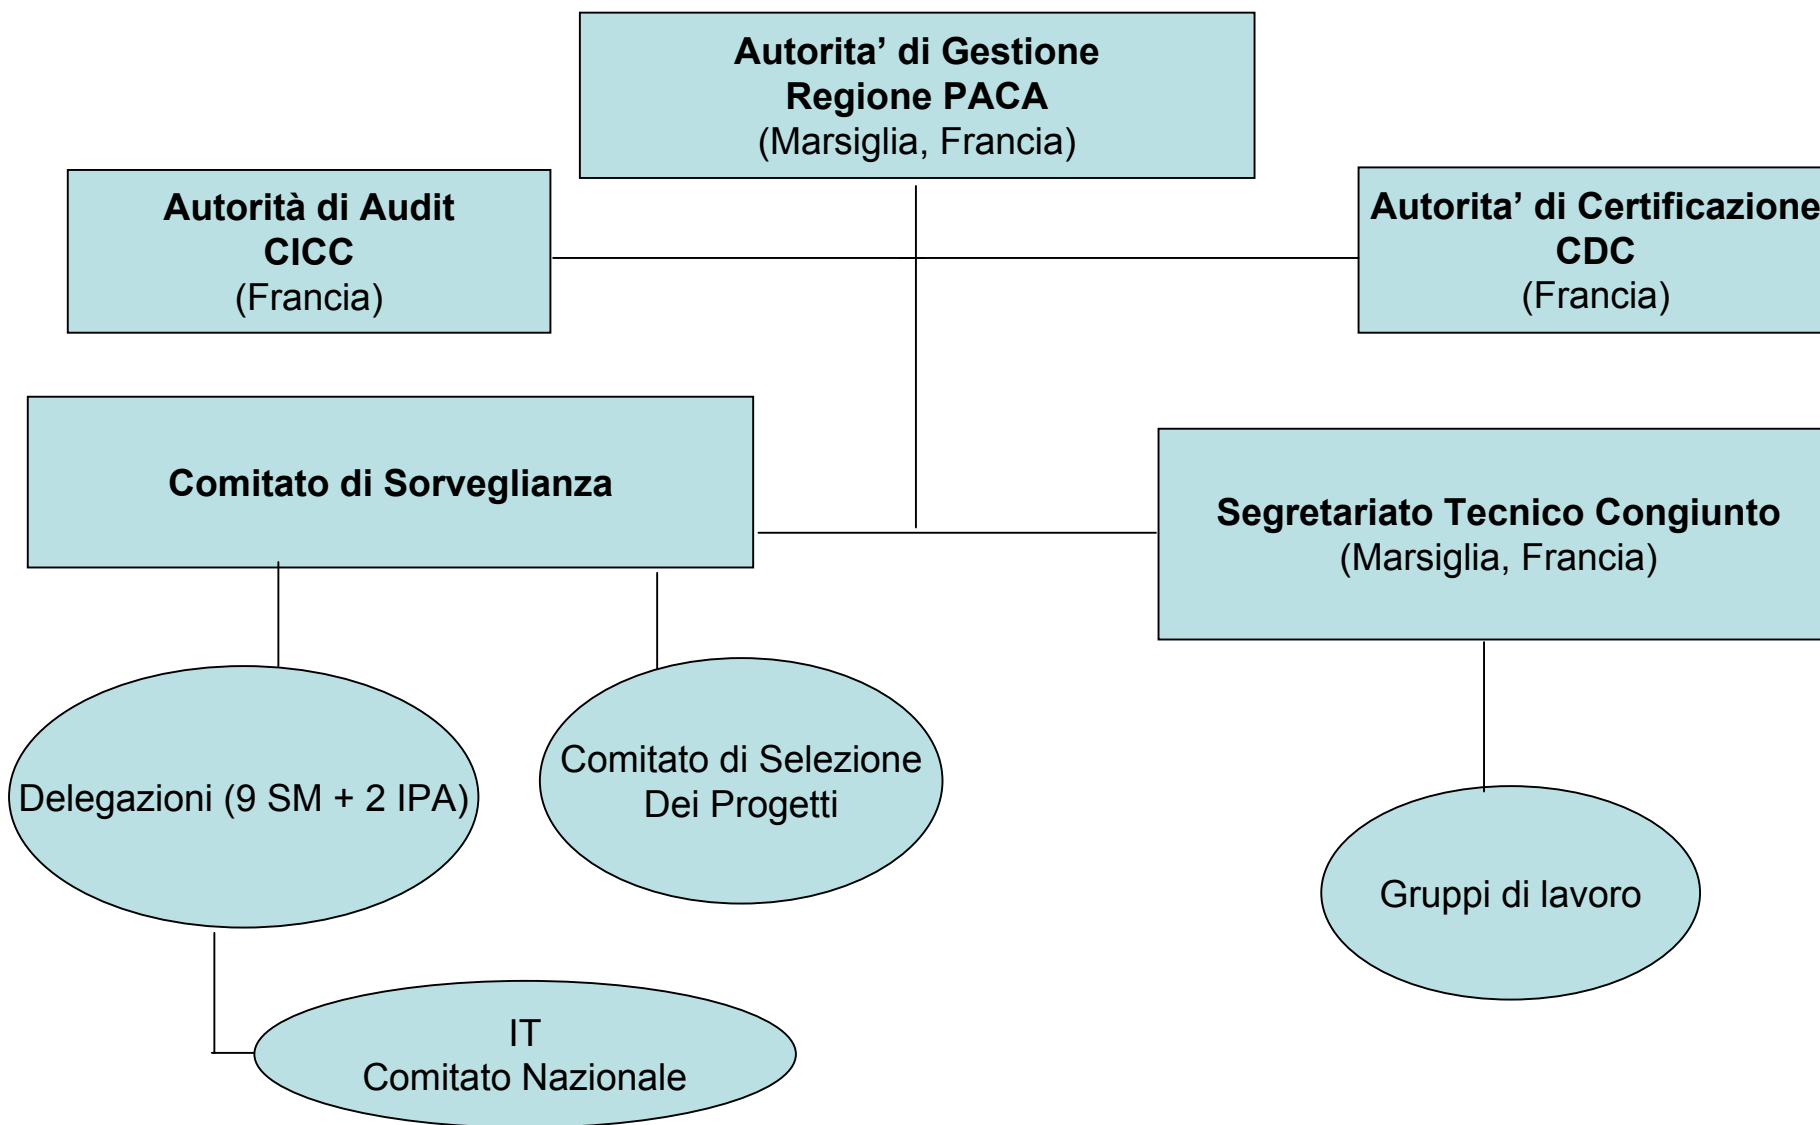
Autorita' di Gestione
Regione PACA
(Marsiglia, Francia)

Autorità di Audit
CICC
(Francia)

Autorita' di Certificazione
CDC
(Francia)

Comitato di Sorveglianza

Segretariato Tecnico Congiunto
(Marsiglia, Francia)

Delegazioni (9 SM + 2 IPA)

Comitato di Selezione
Dei Progetti

Gruppi di lavoro

IT
Comitato Nazionale